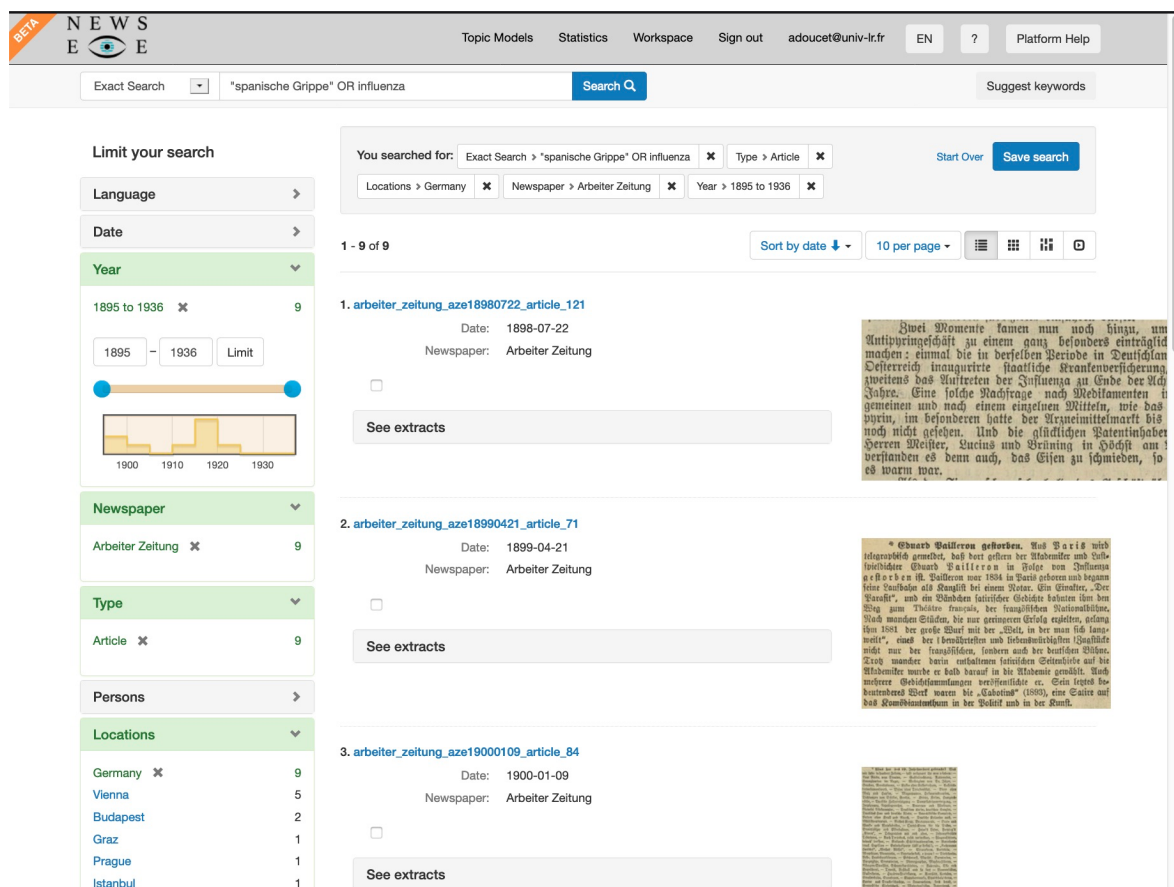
BETA
NEWS
E E

Topic Models Statistics Workspace Sign out adoucet@univ-lr.fr EN ? Platform Help

Exact Search "spanische Grippe" OR influenza Search

Suggest keywords

Limit your search

Language

Date

Year

1895 to 1936 ✖ 9

1895 – 1936 Limit

1900 1910 1920 1930

Newspaper

Arbeiter Zeitung ✖ 9

Type

Article ✖ 9

Persons

Locations

Germany ✖ 9
Vienna 5
Budapest 2
Graz 1
Prague 1
Istanbul 1

You searched for: Exact Search > "spanische Grippe" OR influenza ✖ Type > Article ✖ Locations > Germany ✖ Newspaper > Arbeiter Zeitung ✖ Year > 1895 to 1936 ✖

Start Over Save search

1 - 9 of 9

Sort by date 10 per page

1. arbeiter_zeitung_aze18980722_article_121
Date: 1898-07-22
Newspaper: Arbeiter Zeitung

See extracts

Zwei Momente kamen nun noch hinzu, um Antipyringeschäft zu einem ganz besonders einträglich machen: einmal die in derselben Periode in Deutschland Oesterreich inaugurirte staatliche Krankenversicherung, zweitens das Auftreten der Influenza zu Ende der Ach Jahre. Eine solche Nachfrage nach Medikamenten im gemeinen und nach einem einzelnen Mittel, wie das pyrin, im besonderen hatte der Arzneimittelmarkt bis noch nicht gesehen. Und die glücklichen Patentinhaber Herren Meister, Lucius und Brüning in Höchst am verstanden es denn auch, das Eisen zu schmieden, so es warm war.

2. arbeiter_zeitung_aze18990421_article_71
Date: 1899-04-21
Newspaper: Arbeiter Zeitung

See extracts

* Eduard Pailleron gestorben. Aus Paris wird telegraphisch gemeldet, daß dort gestern der Akademiker und Lustspieldichter Eduard Pailleron in Folge von Influenza gestorben ist. Pailleron war 1834 in Paris geboren und begann seine Laufbahn als Kanzlist bei einem Notar. Ein Einakter, „Der Parasit", und ein Bändchen satirischer Gedichte bahnten ihm den Weg zum Théâtre français, der französischen Nationalbühne. Nach manchen Stücken, die nur geringeren Erfolg erzielten, gelang ihm 1881 der große Wurf mit der „Welt, in der man sich langweilt", eines der lbewährtesten und liebenswürdigsten Lustspiele nicht nur der französischen, sondern auch der deutschen Bühne. Trotz mancher darin enthaltenen satirischen Seitenhiebe auf die Akademiker wurde er bald darauf in die Akademie gewählt. Auch mehrere Gedichtsammlungen veröffentlichte er. Sein letztes bedeutenderes Werk waren die „Cabotins" (1893), eine Satire auf das Komödiantenthum in der Politik und in der Kunst.

3. arbeiter_zeitung_aze19000109_article_84
Date: 1900-01-09
Newspaper: Arbeiter Zeitung

See extracts